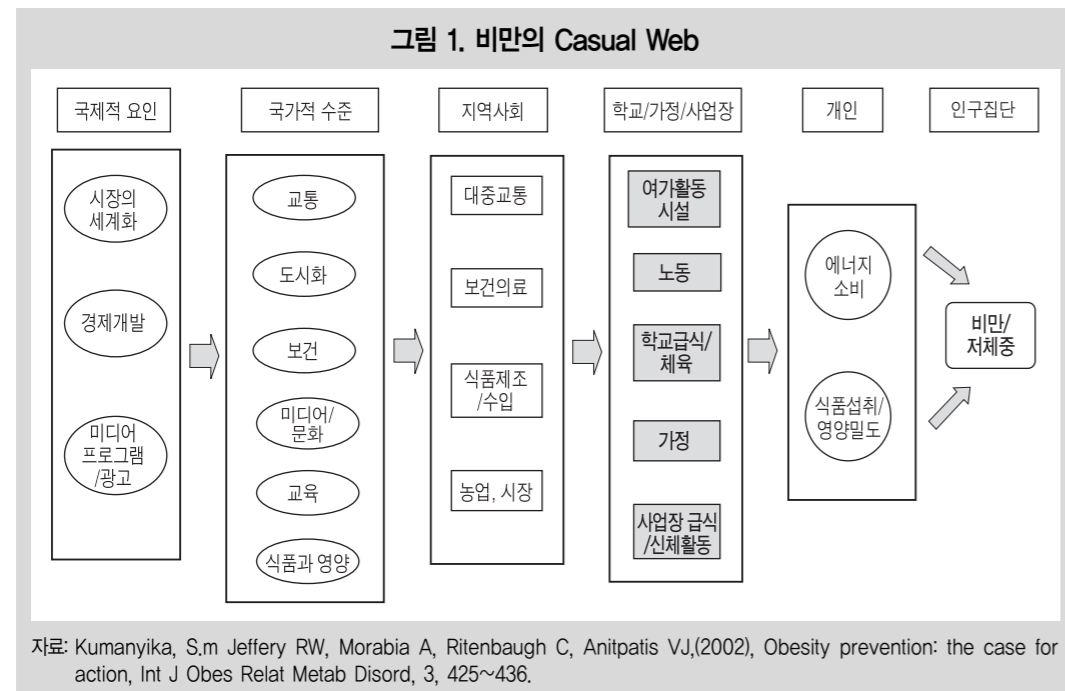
그림 1. 비만의 Casual Web

국제적 요인

국가적 수준

지역사회

학교/가정/사업장

개인

인구집단

시장의 세계화

경제개발

미디어 프로그램 /광고

교통

도시화

보건

미디어/ 문화

교육

식품과 영양

대중교통

보건의료

식품제조 /수입

농업, 시장

여가활동 시설

노동

학교급식/ 체육

가정

사업장 급식 /신체활동

에너지 소비

식품섭취/ 영양밀도

비만/ 저체중

자료: Kumanyika, S.m Jeffery RW, Morabia A, Ritenbaugh C, Anitpatis VJ,(2002), Obesity prevention: the case for action, Int J Obes Relat Metab Disord, 3, 425~436.